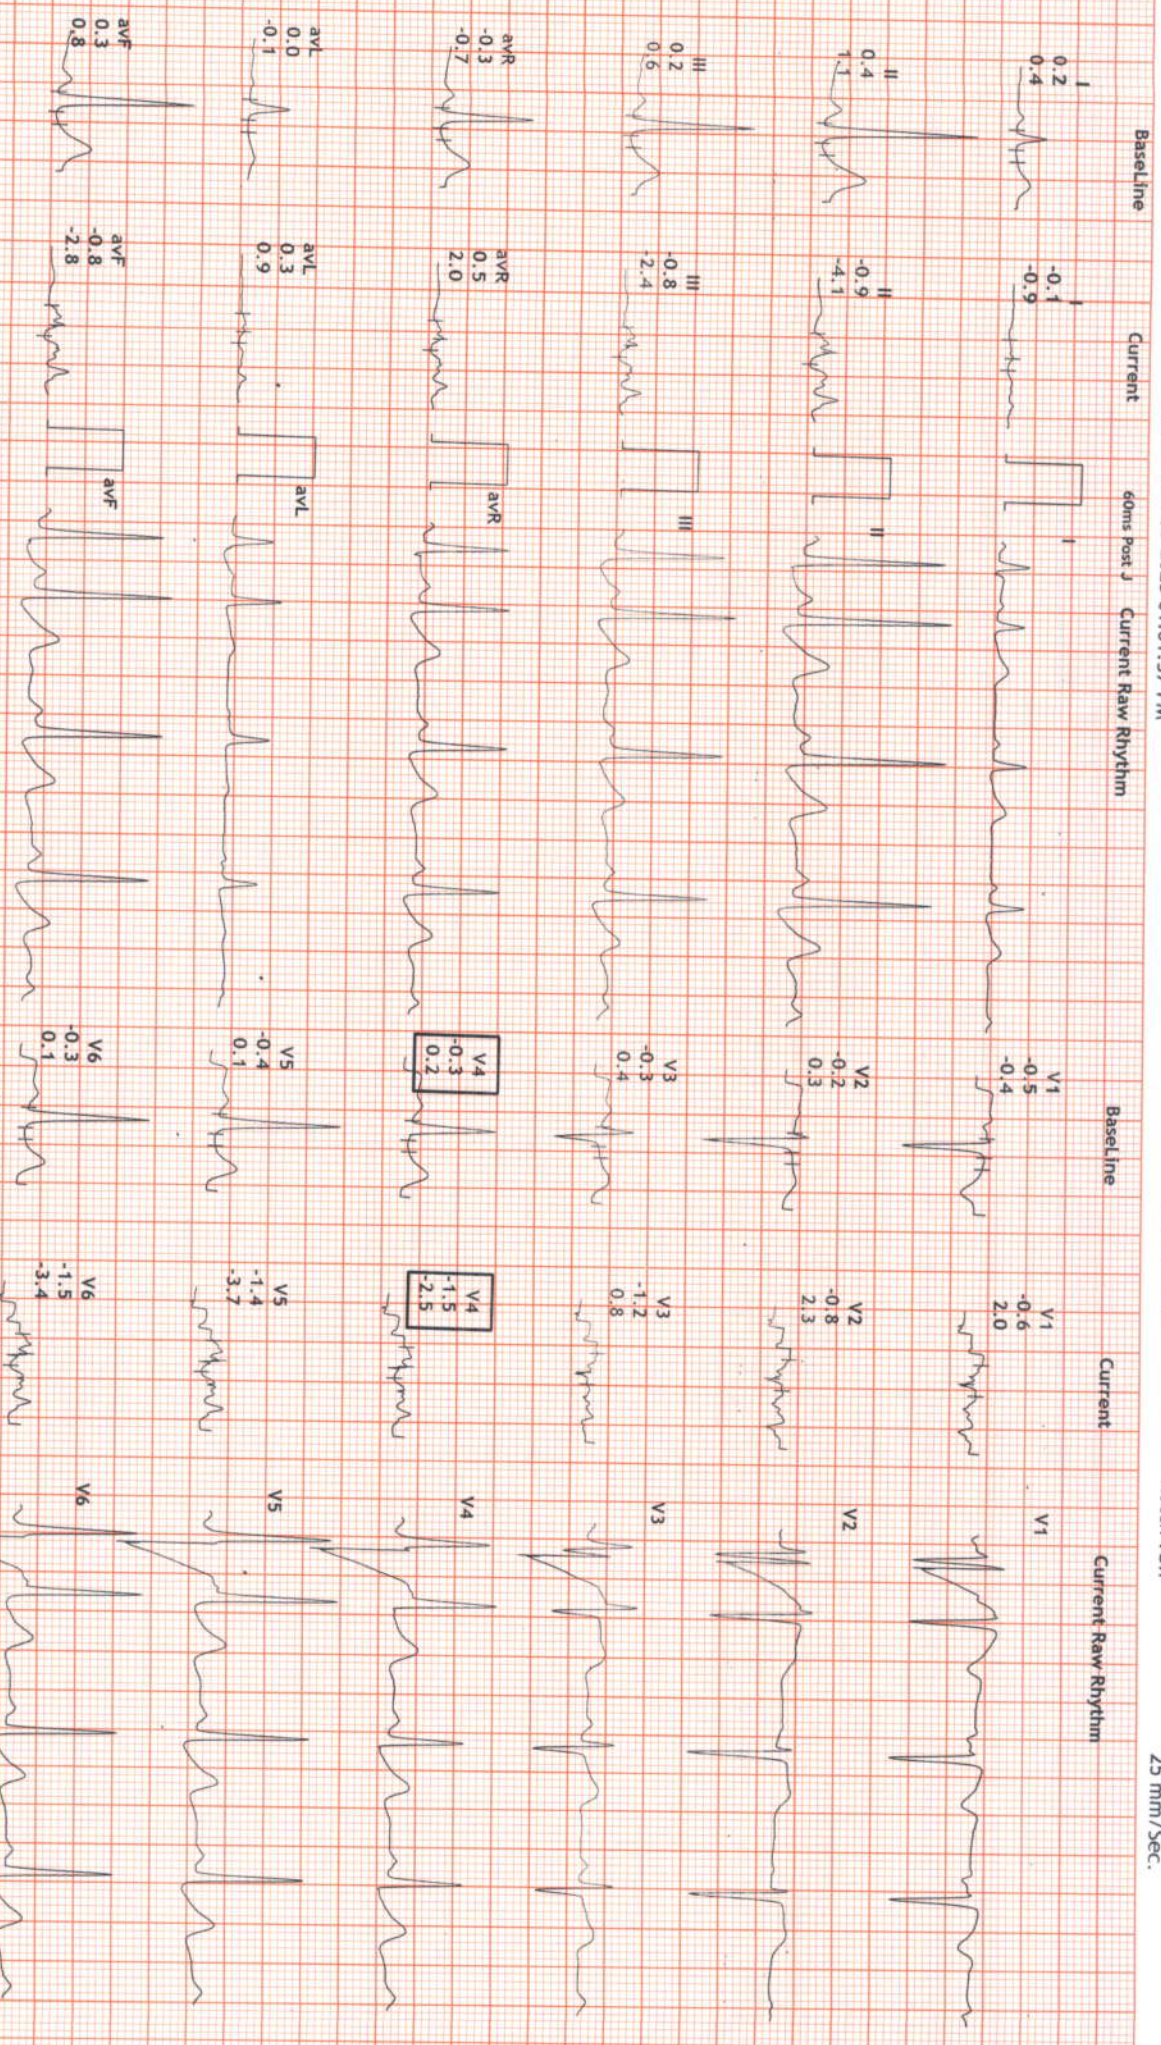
BaseLine

I
0.2
0.4

II
0.4
1.1

III
0.2
0.6

avR
-0.3
-0.7

avL
0.0
-0.1

avF
0.3
0.8

Current

I
-0.1
-0.9

II
-0.9
-4.1

III
-0.8
-2.4

avR
0.5
2.0

avL
0.3
0.9

avF
-0.8
-2.8

60ms Post J

Current Raw Rhythm

I

II

III

avR

avL

avF

BaseLine

V1
-0.5
-0.4

V2
-0.2
0.3

V3
-0.3
0.4

V4
-0.3
0.2

V5
-0.4
0.1

V6
-0.3
0.1

Current

V1
-0.6
2.0

V2
-0.8
2.3

V3
-1.2
0.8

V4
-1.5
-2.5

V5
-1.4
-3.7

V6
-1.5
-3.4

Current Raw Rhythm

V1

V2

V3

V4

V5

V6

25 mm/sec.